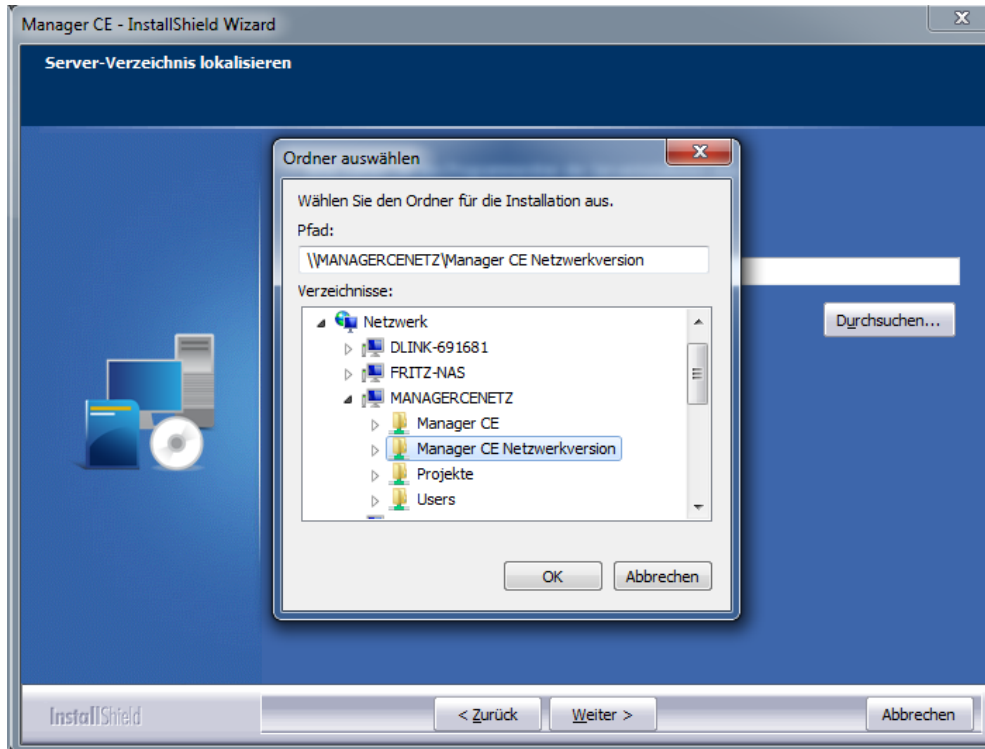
Manager CE - InstallShield Wizard

Server-Verzeichnis lokalisieren

Ordner auswählen

Wählen Sie den Ordner für die Installation aus.

Pfad:

\\MANAGERCENETZ\Manager CE Netzwerkversion

Verzeichnisse:

Netzwerk
DLINK-691681
FRITZ-NAS
MANAGERCENETZ
Manager CE
Manager CE Netzwerkversion
Projekte
Users

OK

Abbrechen

Durchsuchen...

InstallShield

< Zurück

Weiter >

Abbrechen